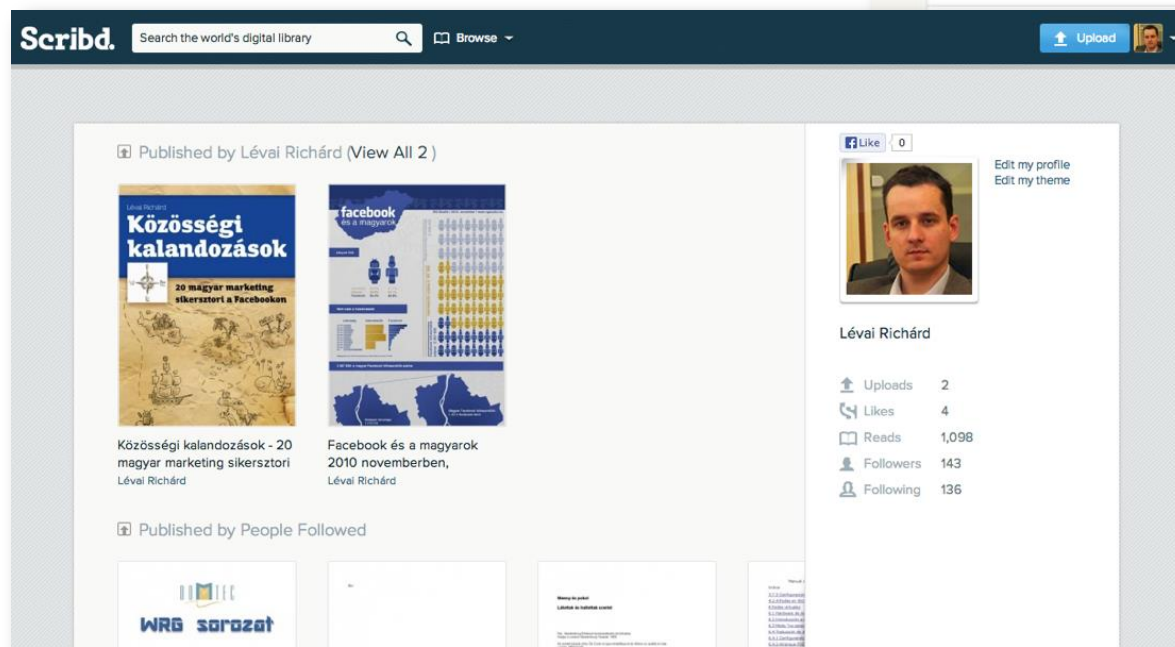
Scribd. Search the world's digital library Browse Upload

Published by Lévai Richárd (View All 2 )

Lévai Richárd
Közösségi kalandozások
20 magyar marketing sikersztori a Facebookon

facebook és a magyarok

Közösségi kalandozások - 20 magyar marketing sikersztori
Lévai Richárd

Facebook és a magyarok 2010 novemberben,
Lévai Richárd

Published by People Followed

WRG sorozat

Like 0

Edit my profile
Edit my theme

Lévai Richárd

Uploads 2
Likes 4
Reads 1,098
Followers 143
Following 136